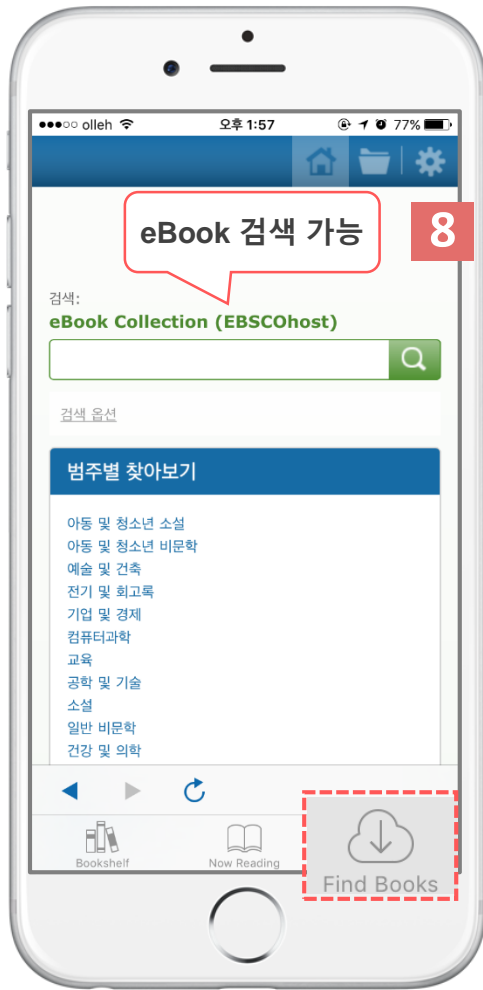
●●●○○ olleh 오후 1:57 77%

eBook 검색 가능

8

검색:
eBook Collection (EBSCOhost)

검색 옵션

범주별 찾아보기

아동 및 청소년 소설
아동 및 청소년 비문학
예술 및 건축
전기 및 회고록
기업 및 경제
컴퓨터과학
교육
공학 및 기술
소설
일반 비문학
건강 및 의학

Bookshelf
Now Reading
Find Books